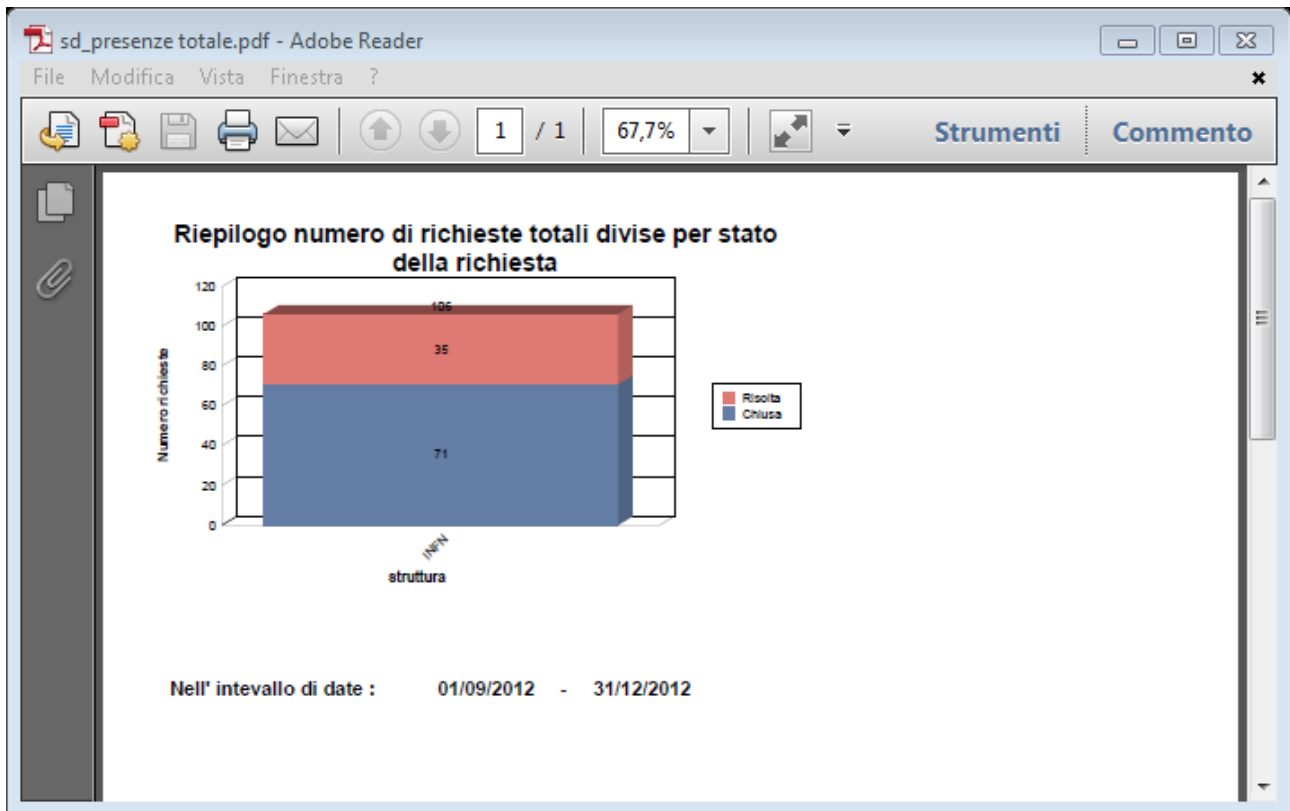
sd_presenze totale.pdf - Adobe Reader

File Modifica Vista Finestra ?

1 / 1 67,7%

Strumenti Commento

Riepilogo numero di richieste totali divise per stato della richiesta

120
100
80
60
40
20
0

Numero richieste

106
35
71

Risolta
Chiusa

INFN

struttura

Nell' intevallo di date : 01/09/2012 - 31/12/2012